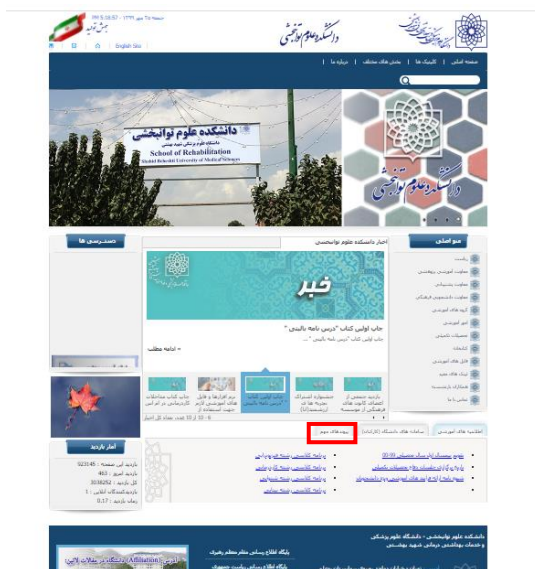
دانشکده علوم توانبخشی

English Site

صفحه اصلی | کلینیک ها | بخش های مختلف | درباره ما

دانشکده علوم توانبخشی
School of Rehabilitation
Shahid Beheshti University of Medical Sciences

دانشکده علوم توانبخشی

منو اصلی

دسترسی ها

اخبار دانشکده علوم توانبخشی

خبر

چاپ اولین کتاب "درس نامه بالینی"

چاپ اولین کتاب "درس نامه بالینی" ...

» ادامه مطلب

آمار بازدید

بازدید این صفحه : 023145
بازدید امروز : 463
کل بازدید : 3036252
بازدیدکنندگان آنلاین : 1
زمان بازدید : 0.17

اطلاعیه های آموزشی | سامانه های دانشگاه (کاربردی) | پیوندهای مهم

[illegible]

دانشکده علوم توانبخشی - دانشگاه علوم پزشکی و خدمات بهداشتی درمانی شهید بهشتی

پایگاه اطلاع رسانی دفتر مقام معظم رهبری